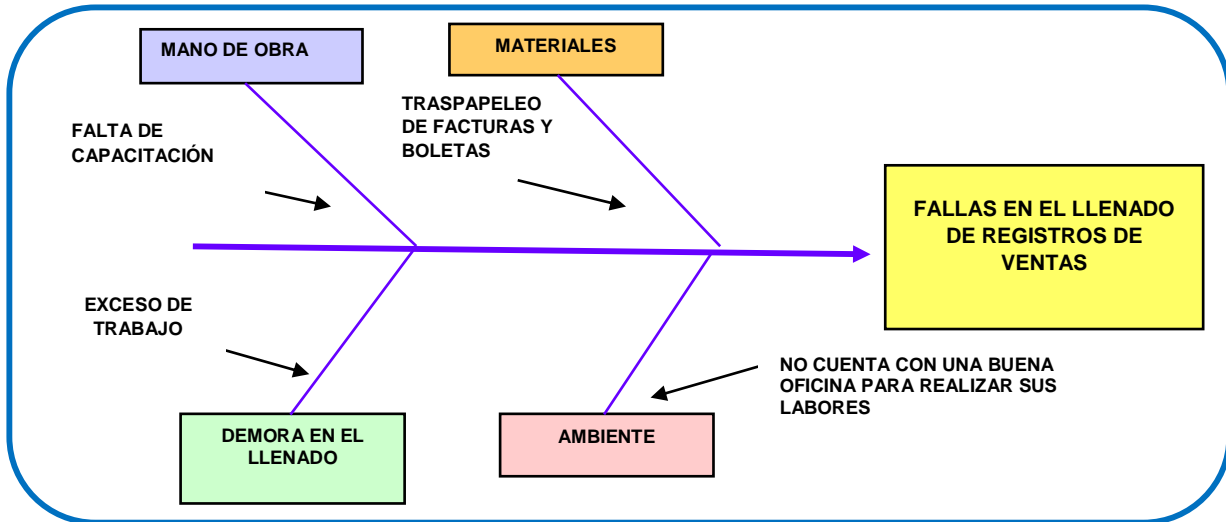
MANO DE OBRA

MATERIALES

FALTA DE CAPACITACIÓN

TRASPAPELEO DE FACTURAS Y BOLETAS

FALLAS EN EL LLENADO DE REGISTROS DE VENTAS

EXCESO DE TRABAJO

NO CUENTA CON UNA BUENA OFICINA PARA REALIZAR SUS LABORES

DEMORA EN EL LLENADO

AMBIENTE